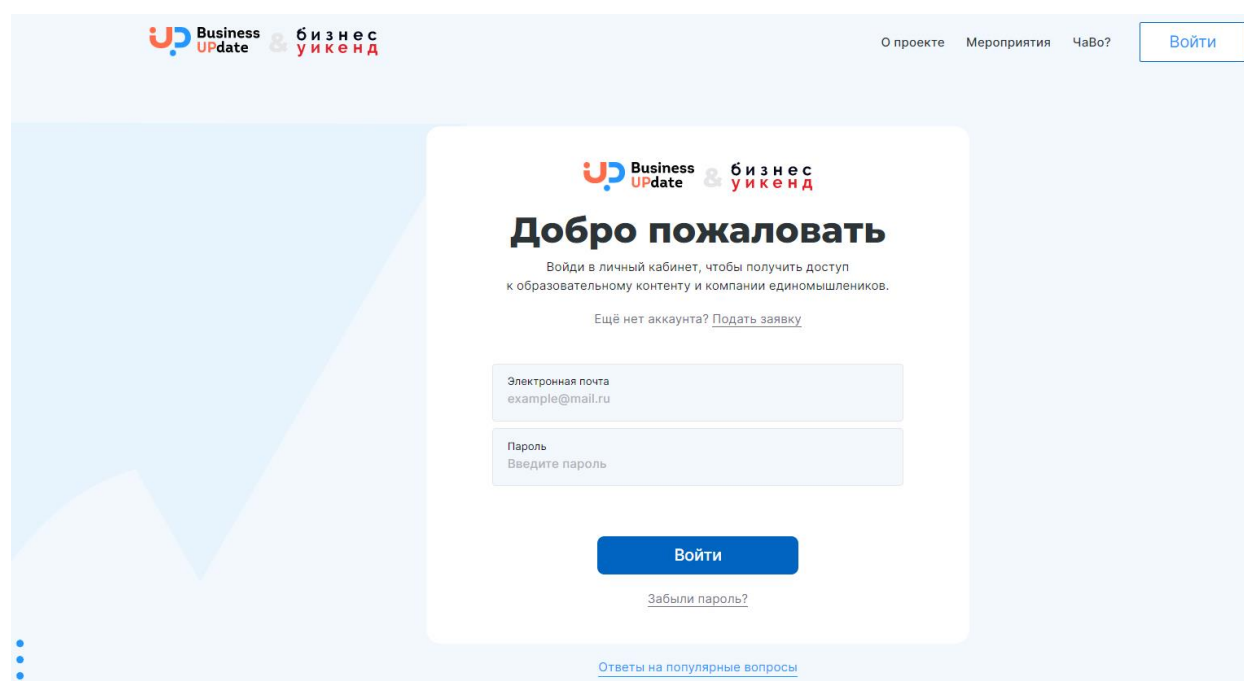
Business UPdate & бизнес уикенд

О проекте Мероприятия ЧаВо? Войти

Business UPdate & бизнес уикенд

Добро пожаловать

Войди в личный кабинет, чтобы получить доступ к образовательному контенту и компании единомышлеников.

Ещё нет аккаунта? Подать заявку

Электронная почта
example@mail.ru

Пароль
Введите пароль

Войти

Забыли пароль?

Ответы на популярные вопросы